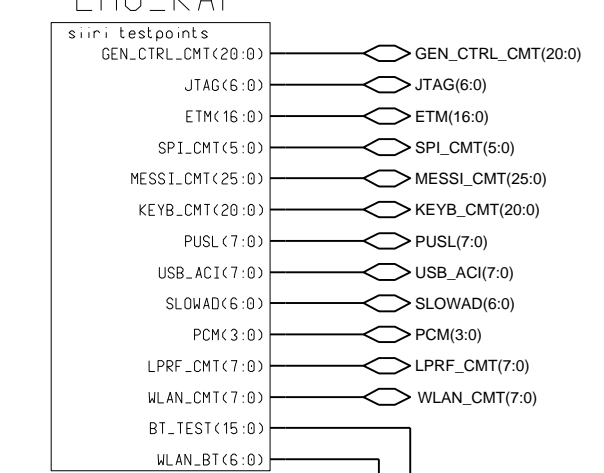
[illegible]

siiri testpoints
GEN_CTRL_CMT(20:0)
JTAG(6:0)
ETM(16:0)
SPI_CMT(5:0)
MESSI_CMT(25:0)
KEYB_CMT(20:0)
PUSL(7:0)
USB_ACI(7:0)
SLOWAD(6:0)
PCM(3:0)
LPRF_CMT(7:0)
WLAN_CMT(7:0)
BT_TEST(15:0)
WLAN_BT(6:0)

GEN_CTRL_CMT(20:0)
JTAG(6:0)
ETM(16:0)
SPI_CMT(5:0)
MESSI_CMT(25:0)
KEYB_CMT(20:0)
PUSL(7:0)
USB_ACI(7:0)
SLOWAD(6:0)
PCM(3:0)
LPRF_CMT(7:0)
WLAN_CMT(7:0)